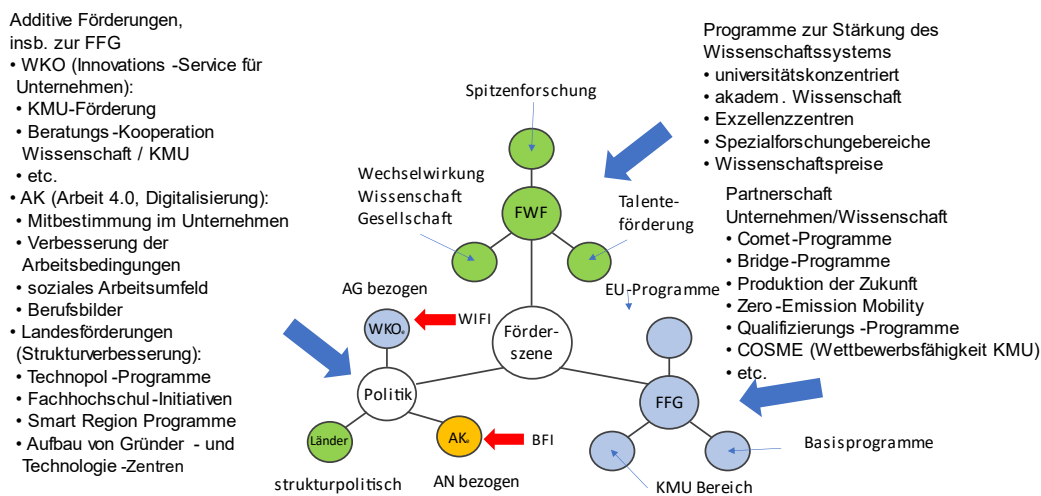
Additive Förderungen, insb. zur FFG
• WKO (Innovations -Service für Unternehmen):
• KMU-Förderung
• Beratungs -Kooperation Wissenschaft / KMU
• etc.
• AK (Arbeit 4.0, Digitalisierung):
• Mitbestimmung im Unternehmen
• Verbesserung der Arbeitsbedingungen
• soziales Arbeitsumfeld
• Berufsbilder
• Landesförderungen (Strukturverbesserung):
• Technopol -Programme
• Fachhochschul -Initiativen
• Smart Region Programme
• Aufbau von Gründer - und Technologie -Zentren

Programme zur Stärkung des Wissenschaftssystems
• universitätskonzentriert
• akadem. Wissenschaft
• Exzellenzzentren
• Spezialforschungebereiche
• Wissenschaftspreise

Partnerschaft Unternehmen/Wissenschaft
• Comet -Programme
• Bridge -Programme
• Produktion der Zukunft
• Zero -Emission Mobility
• Qualifizierungs -Programme
• COSME (Wettbewerbsfähigkeit KMU)
• etc.

Spitzenforschung
Wechselwirkung Wissenschaft Gesellschaft
FWF
Talente-förderung
AG bezogen
EU-Programme
WKO
WIFI
Förder-szene
Politik
FFG
Länder
AK
BFI
Basisprogramme
strukturpolitisch
AN bezogen
KMU Bereich